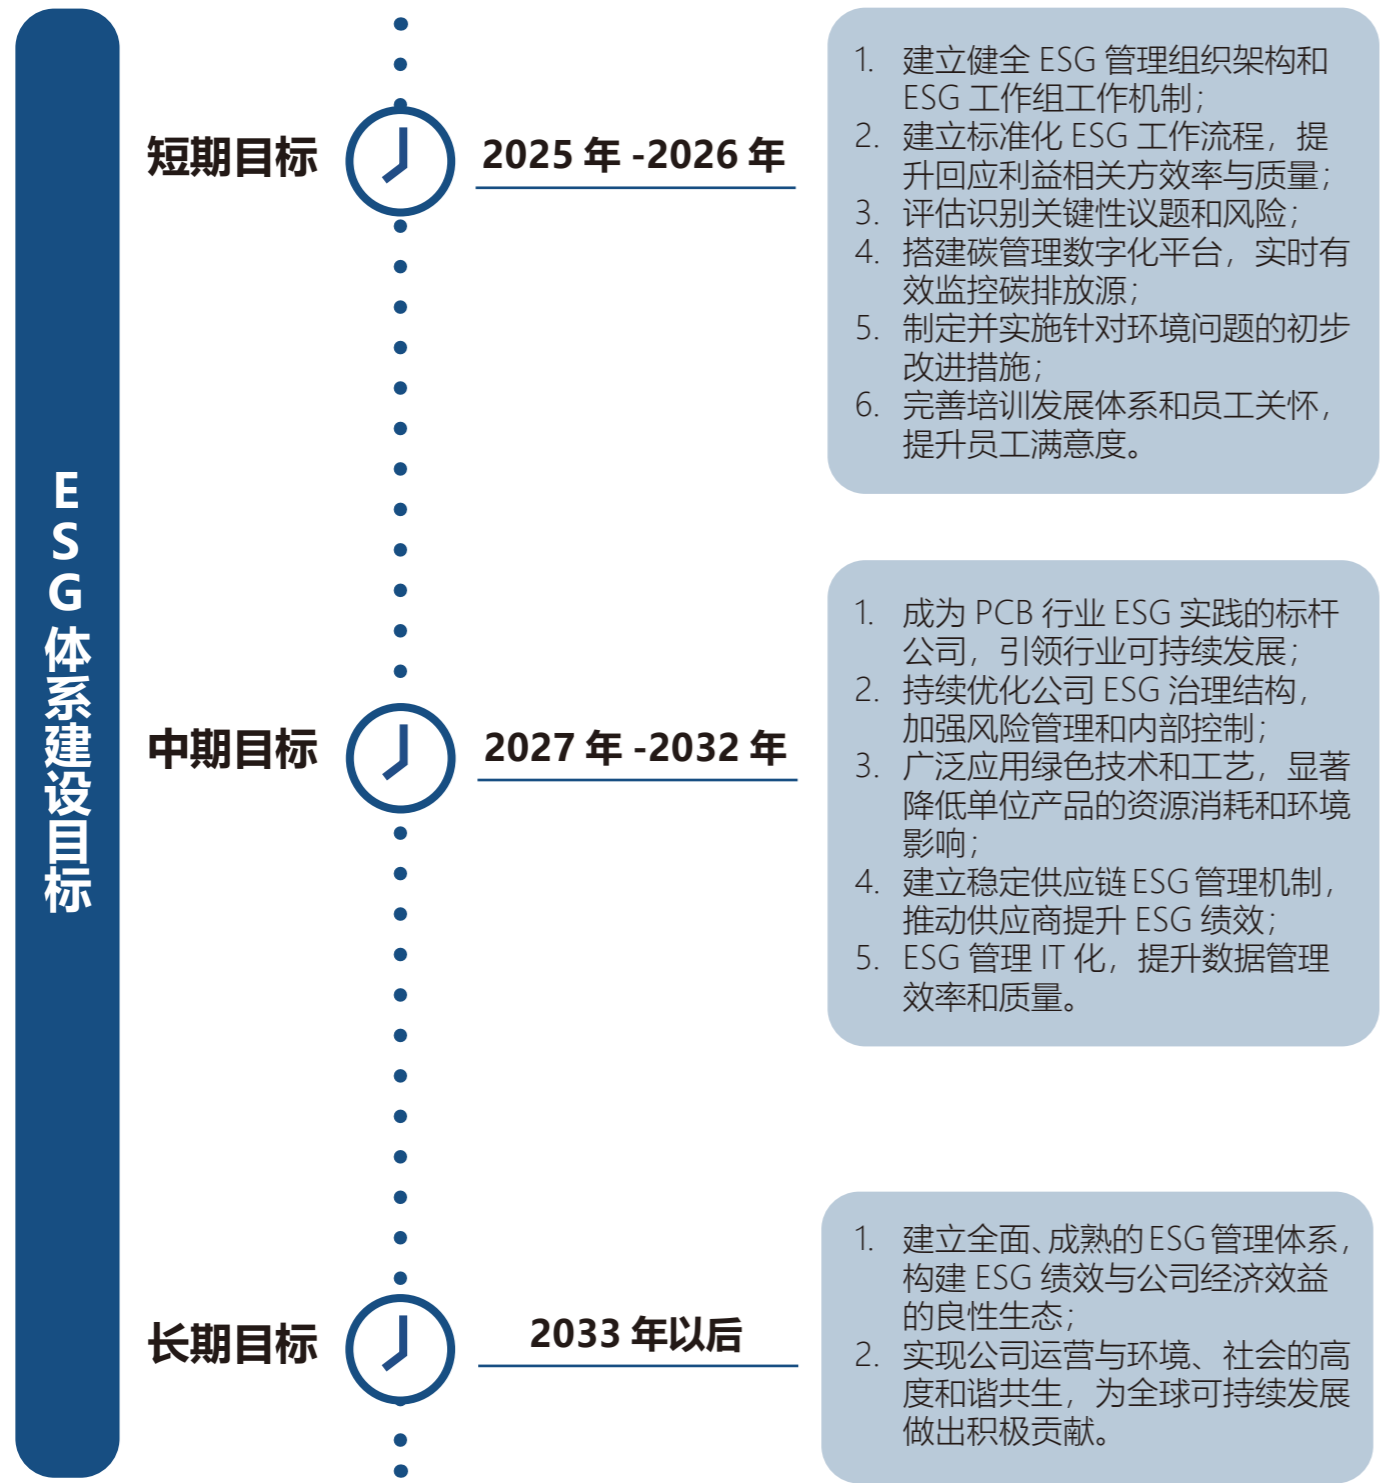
ESG 体系建设目标

短期目标

2025 年 -2026 年

1. 建立健全 ESG 管理组织架构和 ESG 工作组工作机制；
2. 建立标准化 ESG 工作流程，提升回应利益相关方效率与质量；
3. 评估识别关键性议题和风险；
4. 搭建碳管理数字化平台，实时有效监控碳排放源；
5. 制定并实施针对环境问题的初步改进措施；
6. 完善培训发展体系和员工关怀，提升员工满意度。

中期目标

2027 年 -2032 年

1. 成为 PCB 行业 ESG 实践的标杆公司，引领行业可持续发展；
2. 持续优化公司 ESG 治理结构，加强风险管理和内部控制；
3. 广泛应用绿色技术和工艺，显著降低单位产品的资源消耗和环境影响；
4. 建立稳定供应链 ESG 管理机制，推动供应商提升 ESG 绩效；
5. ESG 管理 IT 化，提升数据管理效率和质量。

长期目标

2033 年以后

1. 建立全面、成熟的 ESG 管理体系，构建 ESG 绩效与公司经济效益的良性生态；
2. 实现公司运营与环境、社会的高度和谐共生，为全球可持续发展做出积极贡献。